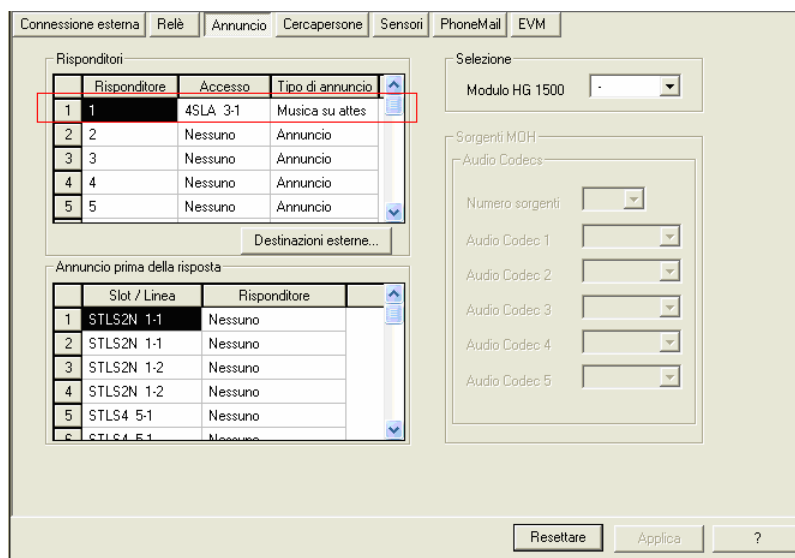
Connessione esterna | Relè | Annuncio | Cercapersone | Sensori | PhoneMail | EVM

Risponditori

|   | Risponditore | Accesso | Tipo di annuncio |
|---|---|---|---|
| 1 | 1 | 4SLA 3-1 | Musica su attes |
| 2 | 2 | Nessuno | Annuncio |
| 3 | 3 | Nessuno | Annuncio |
| 4 | 4 | Nessuno | Annuncio |
| 5 | 5 | Nessuno | Annuncio |

Destinazioni esterne...

Annuncio prima della risposta

|   | Slot / Linea | Risponditore |
|---|---|---|
| 1 | STLS2N 1-1 | Nessuno |
| 2 | STLS2N 1-1 | Nessuno |
| 3 | STLS2N 1-2 | Nessuno |
| 4 | STLS2N 1-2 | Nessuno |
| 5 | STLS4 5-1 | Nessuno |
| 6 | STLS4 5-1 | Nessuno |

Selezione

Modulo HG 1500 -

Sorgenti MOH

Audio Codecs

Numero sorgenti

Audio Codec 1

Audio Codec 2

Audio Codec 3

Audio Codec 4

Audio Codec 5

Resettare | Applica | ?